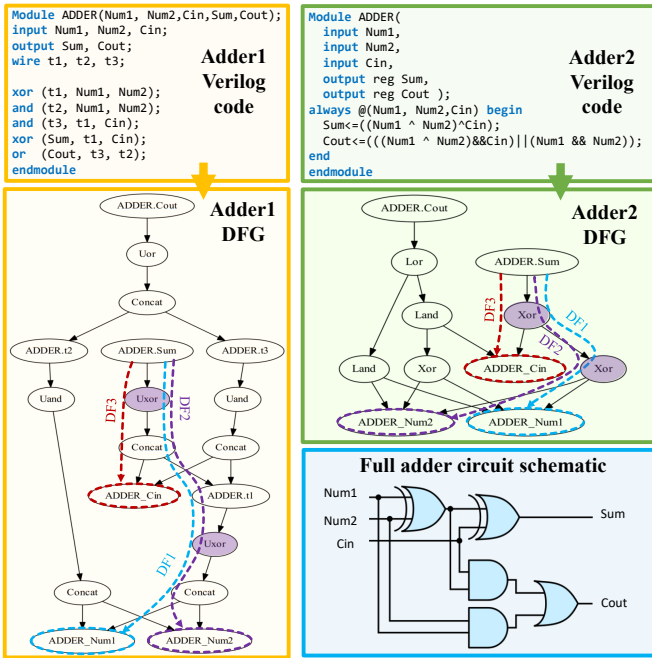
Module ADDER(Num1, Num2,Cin,Sum,Cout);
input Num1, Num2, Cin;
output Sum, Cout;
wire t1, t2, t3;

xor (t1, Num1, Num2);
and (t2, Num1, Num2);
and (t3, t1, Cin);
xor (Sum, t1, Cin);
or (Cout, t3, t2);
endmodule

Adder1 Verilog code

Module ADDER(
input Num1,
input Num2,
input Cin,
output reg Sum,
output reg Cout );
always @(Num1, Num2,Cin) begin
Sum<=((Num1 ^ Num2)^Cin);
Cout<=(((Num1 ^ Num2)&&Cin)||(Num1 && Num2));
end
endmodule

Adder2 Verilog code

Adder1 DFG

ADDER.Cout
Uor
Concat
ADDER.t2
ADDER.Sum
ADDER.t3
Uand
Uxor
Uand
DF3
DF2
Concat
Concat
ADDER_Cin
ADDER.t1
Uxor
DF1
Concat
Concat
ADDER_Num1
ADDER_Num2

Adder2 DFG

ADDER.Cout
Lor
ADDER.Sum
Land
DF3
Xor
DF1
DF2
Land
Xor
ADDER_Cin
Xor
ADDER_Num2
ADDER_Num1

Full adder circuit schematic

Num1
Num2
Cin
Sum
Cout